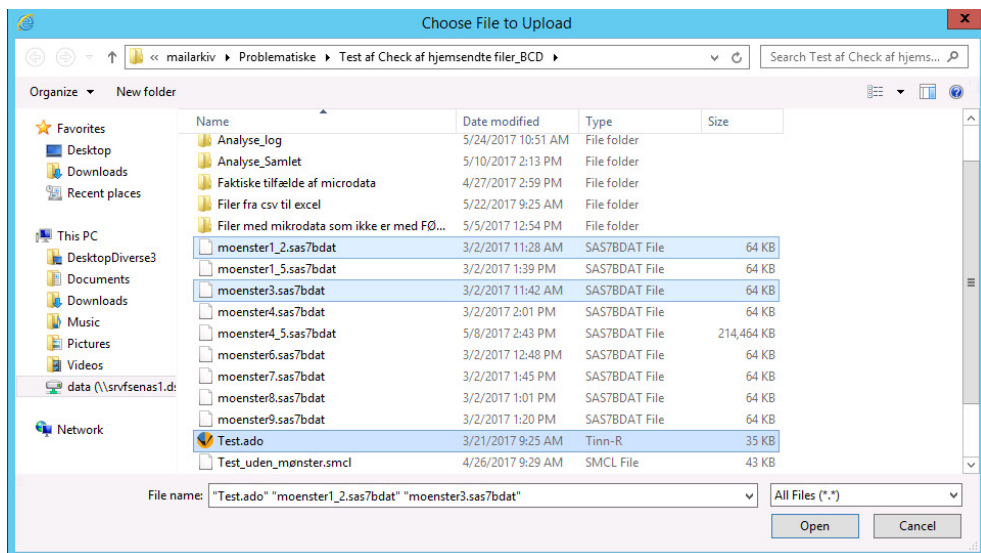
Choose File to Upload

« mailarkiv ▸ Problematiske ▸ Test af Check af hjemsendte filer_BCD ▸

Search Test af Check af hjems...

Organize ▾ New folder

Favorites
Desktop
Downloads
Recent places

This PC
DesktopDiverse3
Documents
Downloads
Music
Pictures
Videos
data (\\srvfsenas1.ds

Network

| Name | Date modified | Type | Size |
|---|---|---|---|
| Analyse_log | 5/24/2017 10:51 AM | File folder | |
| Analyse_Samlet | 5/10/2017 2:13 PM | File folder | |
| Faktiske tilfælde af microdata | 4/27/2017 2:59 PM | File folder | |
| Filer fra csv til excel | 5/22/2017 9:25 AM | File folder | |
| Filer med mikrodata som ikke er med FØ... | 5/5/2017 12:54 PM | File folder | |
| moenster1_2.sas7bdat | 3/2/2017 11:28 AM | SAS7BDAT File | 64 KB |
| moenster1_5.sas7bdat | 3/2/2017 1:39 PM | SAS7BDAT File | 64 KB |
| moenster3.sas7bdat | 3/2/2017 11:42 AM | SAS7BDAT File | 64 KB |
| moenster4.sas7bdat | 3/2/2017 2:01 PM | SAS7BDAT File | 64 KB |
| moenster4_5.sas7bdat | 5/8/2017 2:43 PM | SAS7BDAT File | 214,464 KB |
| moenster6.sas7bdat | 3/2/2017 12:48 PM | SAS7BDAT File | 64 KB |
| moenster7.sas7bdat | 3/2/2017 1:45 PM | SAS7BDAT File | 64 KB |
| moenster8.sas7bdat | 3/2/2017 1:01 PM | SAS7BDAT File | 64 KB |
| moenster9.sas7bdat | 3/2/2017 1:20 PM | SAS7BDAT File | 64 KB |
| Test.ado | 3/21/2017 9:25 AM | Tinn-R | 35 KB |
| Test_uden_mønster.smcl | 4/26/2017 9:29 AM | SMCL File | 43 KB |

File name: "Test.ado" "moenster1_2.sas7bdat" "moenster3.sas7bdat"

All Files (*.*)

Open Cancel